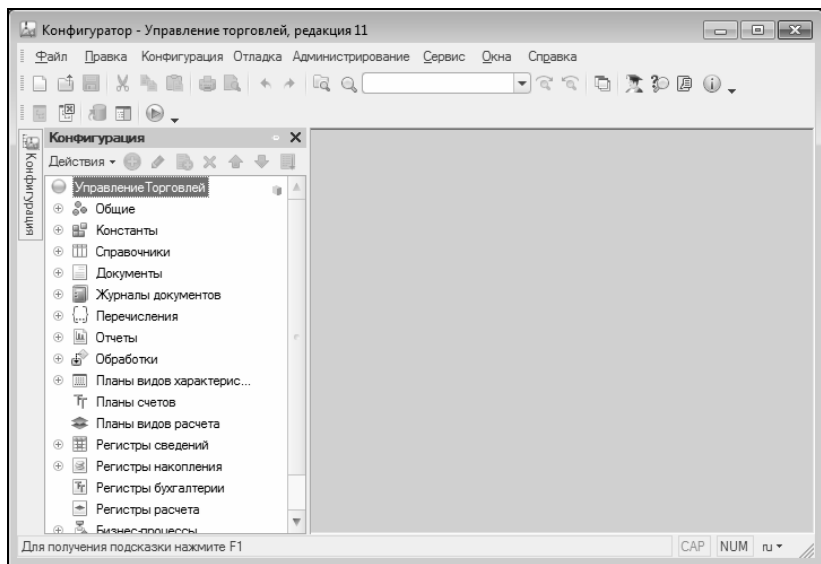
Конфигуратор - Управление торговлей, редакция 11

Файл Правка Конфигурация Отладка Администрирование Сервис Окна Справка

Конфигурация

Конфигурация

Действия ▾

УправлениеТорговлей
Общие
Константы
Справочники
Документы
Журналы документов
Перечисления
Отчеты
Обработки
Планы видов характерис...
Планы счетов
Планы видов расчета
Регистры сведений
Регистры накопления
Регистры бухгалтерии
Регистры расчета
Бизнес-процессы

Для получения подсказки нажмите F1

CAP NUM ru ▾